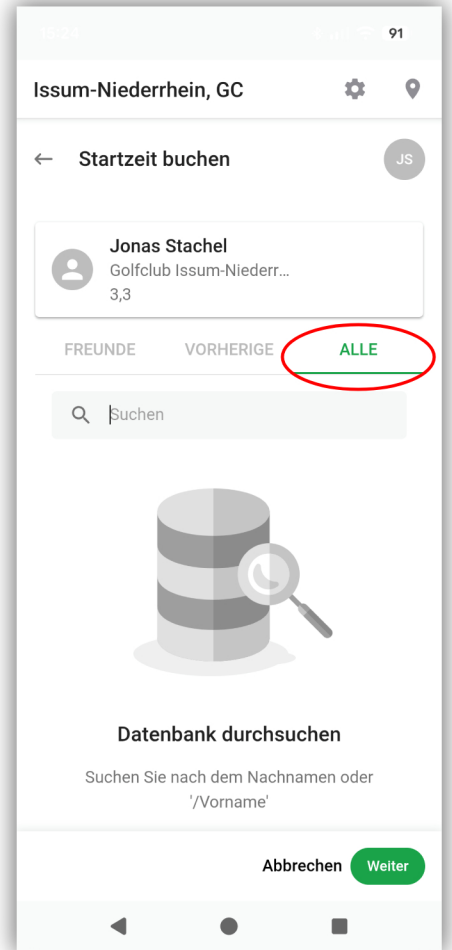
15:24 91

Issum-Niederrhein, GC

Startzeit buchen

JS

Jonas Stachel
Golfclub Issum-Niederr...
3,3

FREUNDE VORHERIGE ALLE

Suchen

Datenbank durchsuchen

Suchen Sie nach dem Nachnamen oder '/Vorname'

Abbrechen Weiter